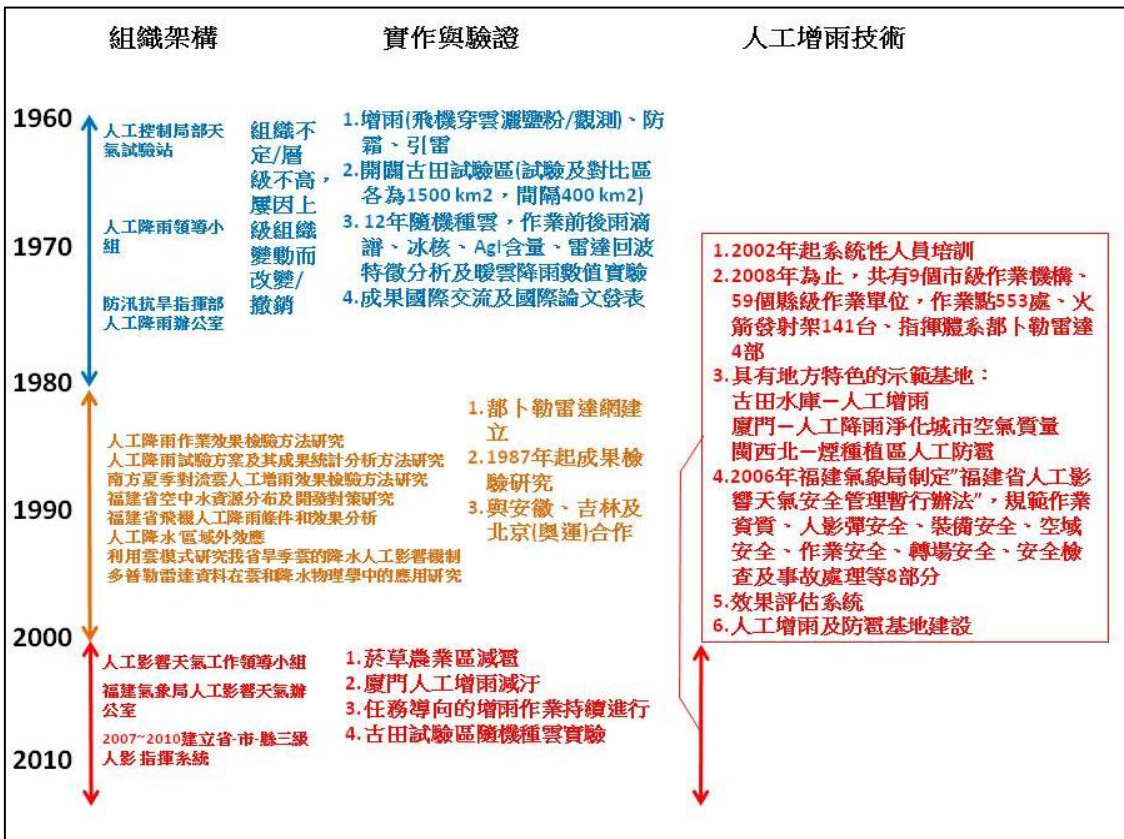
組織架構　　實作與驗證　　人工增雨技術

1960

人工控制局部天氣試驗站

人工降雨領導小組

1970

防汛抗旱指揮部人工降雨辦公室

組織不定/層級不高，屢因上級組織變動而改變/撤銷

1.增雨(飛機穿雲灑鹽粉/觀測)、防霜、引雷
2.開闢古田試驗區(試驗及對比區各為1500 km2，間隔400 km2)
3. 12年隨機種雲，作業前後雨滴譜、冰核、AgI含量、雷達回波特徵分析及暖雲降雨數值實驗
4.成果國際交流及國際論文發表

1980

人工降雨作業效果檢驗方法研究
人工降雨試驗方案及其成果統計分析方法研究
南方夏季對流雲人工增雨效果檢驗方法研究
福建省空中水資源分布及開發對策研究
福建省飛機人工降雨條件和效果分析
人工降水區域外效應
利用雲模式研究找省旱季雲的降水人工影響機制
多普勒雷達資料在雲和降水物理學中的應用研究

1990

1.都卜勒雷達網建立
2.1987年起成果檢驗研究
3.與安徽、吉林及北京(奧運)合作

1.2002年起系統性人員培訓
2.2008年為止，共有9個市級作業機構、59個縣級作業單位，作業點553處、火箭發射架141台、指揮體系都卜勒雷達4部
3.具有地方特色的示範基地：
古田水庫－人工增雨
廈門－人工降雨淨化城市空氣質量
閩西北－煙種植區人工防雹
4.2006年福建氣象局制定"福建省人工影響天氣安全管理暫行辦法"，規範作業資質、人影彈安全、裝備安全、空域安全、作業安全、轉場安全、安全檢查及事故處理等8部分
5.效果評估系統
6.人工增雨及防雹基地建設

2000

人工影響天氣工作領導小組
福建氣象局人工影響天氣辦公室
2007~2010建立省-市-縣三級人影指揮系統

1.菸草農業區減雹
2.廈門人工增雨減汙
3.任務導向的增雨作業持續進行
4.古田試驗區隨機種雲實驗

2010